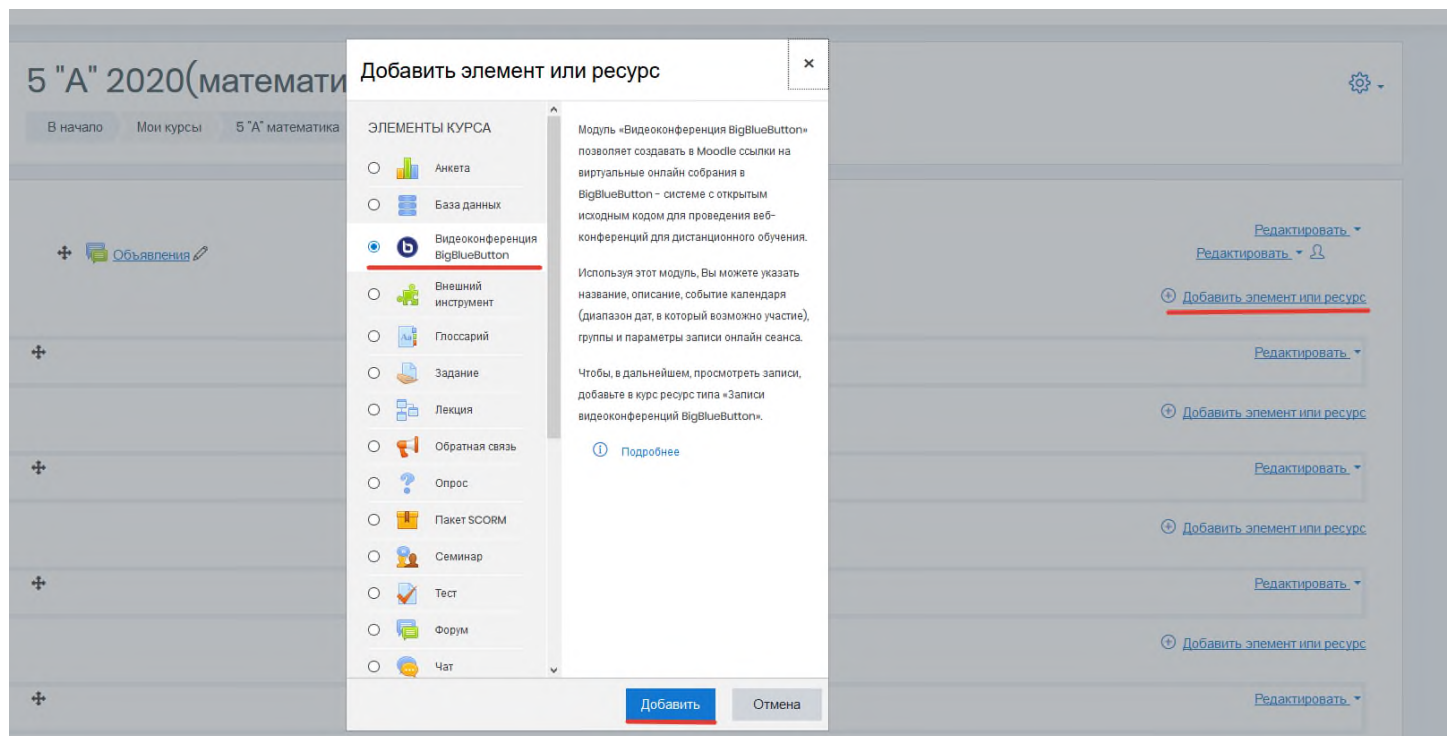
5 "А" 2020(математи

В начало Мои курсы 5 "А" математика

Объявления

Добавить элемент или ресурс

×

ЭЛЕМЕНТЫ КУРСА

Анкета
База данных
Видеоконференция BigBlueButton
Внешний инструмент
Глоссарий
Задание
Лекция
Обратная связь
Опрос
Пакет SCORM
Семинар
Тест
Форум
Чат

Модуль «Видеоконференция BigBlueButton» позволяет создавать в Moodle ссылки на виртуальные онлайн собрания в BigBlueButton – системе с открытым исходным кодом для проведения веб-конференций для дистанционного обучения.

Используя этот модуль, Вы можете указать название, описание, событие календаря (диапазон дат, в который возможно участие), группы и параметры записи онлайн сеанса.

Чтобы, в дальнейшем, просмотреть записи, добавьте в курс ресурс типа «Записи видеоконференций BigBlueButton».

Подробнее

Добавить Отмена

Редактировать
Редактировать
Добавить элемент или ресурс
Редактировать
Добавить элемент или ресурс
Редактировать
Добавить элемент или ресурс
Редактировать
Добавить элемент или ресурс
Редактировать